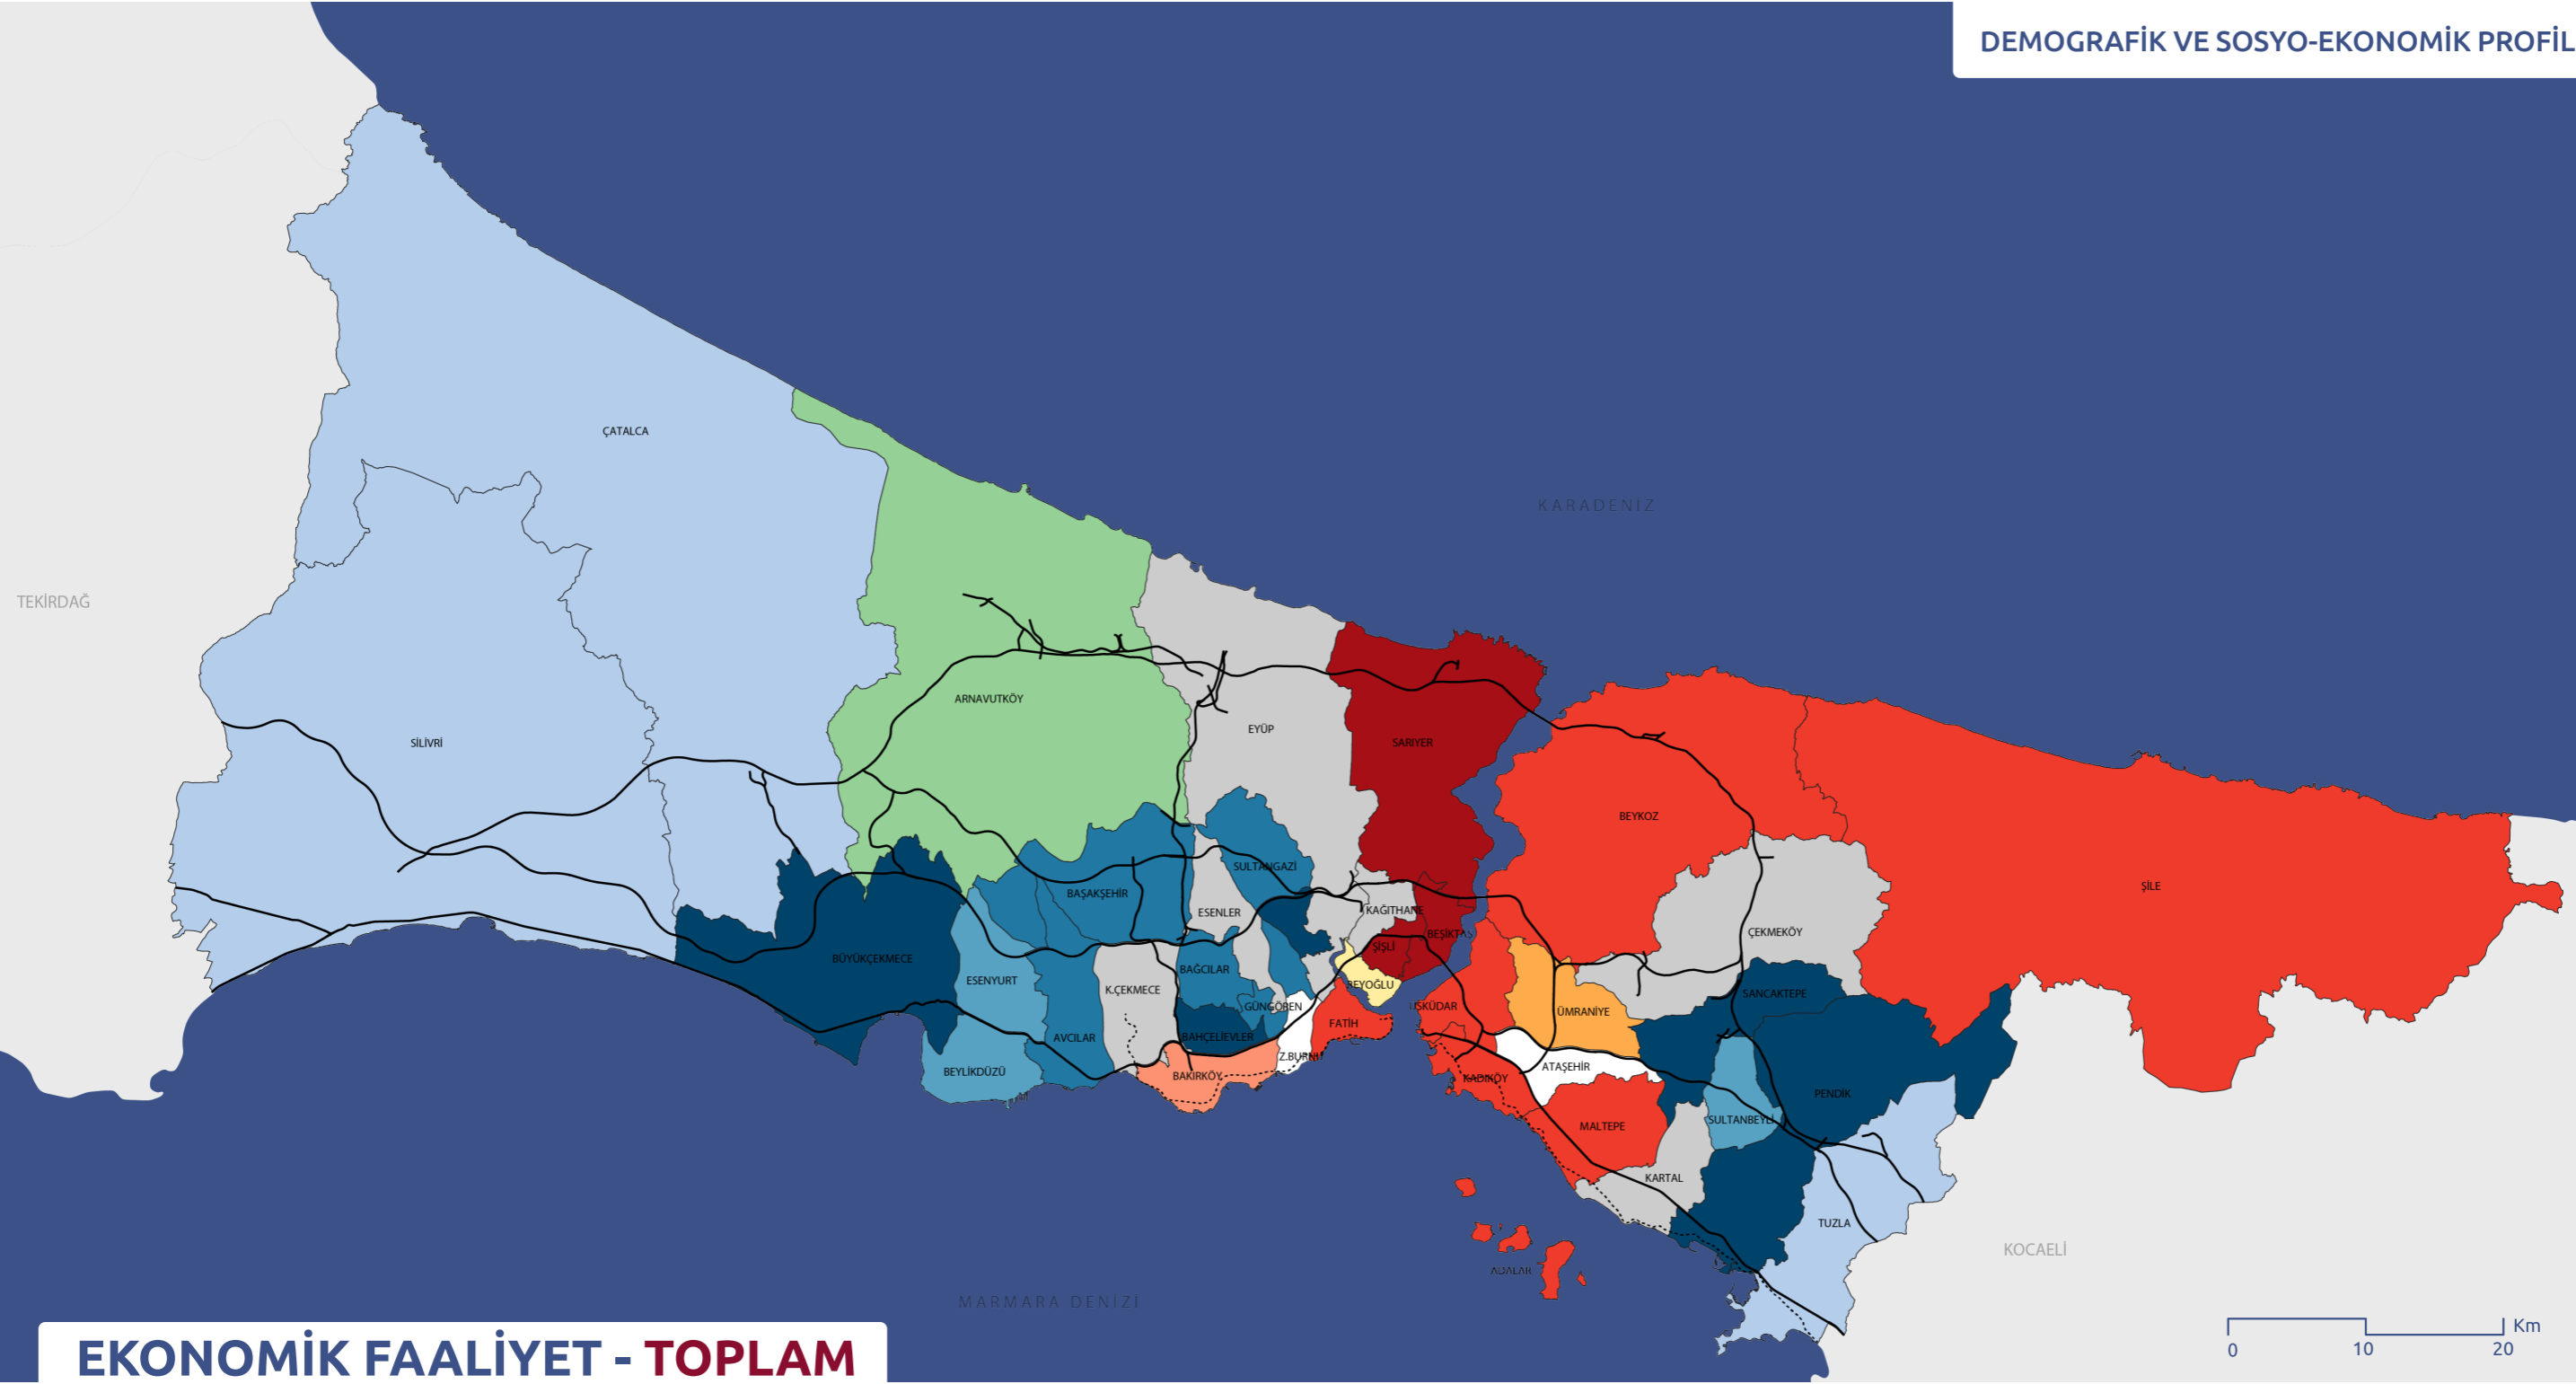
DEMOGRAFİK VE SOSYO-EKONOMİK PROFİL

KARADENİZ

TEKİRDAĞ

ÇATALCA

SİLİVRİ

ARNAVUTKÖY

EYÜP

SARIYER

BEYKOZ

ŞİLE

SULTANGAZİ

BAŞAKŞEHİR

ESENLER

KAĞITHANE

BEŞİKTAŞ

ŞİŞLİ

ÇEKMEKÖY

BÜYÜKÇEKMECE

ESENYURT

BAĞCILAR

K.ÇEKMECE

GÜNGÖREN

BEYOĞLU

ÜSKÜDAR

ÜMRANİYE

SANCAKTEPE

FATİH

AVCILAR

BAHÇELİEVLER

Z.BURNU

ATAŞEHİR

KADIKÖY

BEYLİKDÜZÜ

BAKIRKÖY

PENDİK

SULTANBEYLİ

MALTEPE

KARTAL

TUZLA

ADALAR

KOCAELİ

MARMARA DENİZİ

0 10 20 Km

EKONOMİK FAALİYET - TOPLAM